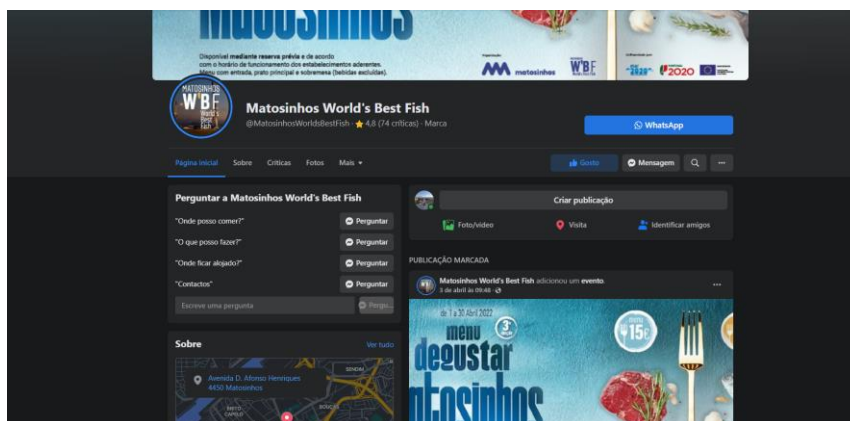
Matosinhos

Disponível mediante reserva prévia e de acordo com o horário de funcionamento dos estabelecimentos aderentes. Menu com entrada, prato principal e sobremesa (bebidas excluídas).

matosinhos

WBF

2020

2020

MATOSINHOS WBF World's Best Fish

Matosinhos World's Best Fish

@MatosinhosWorldsBestFish · ★ 4,6 (74 críticas) · Marca

WhatsApp

Página inicial Sobre Críticas Fotos Mais ▾

Gosto Mensagem

Perguntar a Matosinhos World's Best Fish

"Onde posso comer?" Perguntar

"O que posso fazer?" Perguntar

"Onde ficar alojado?" Perguntar

"Contactos" Perguntar

Escreve uma pergunta Pergu...

Sobre Ver tudo

Avenida D. Afonso Henriques 4450 Matosinhos

Criar publicação

Foto/vídeo Visita Identificar amigos

PUBLICAÇÃO MARCADA

Matosinhos World's Best Fish adicionou um evento.
3 de abril às 09:46 ·

de 1 a 30 Abril 2022

menu degustar Matosinhos

3ª edição

15€